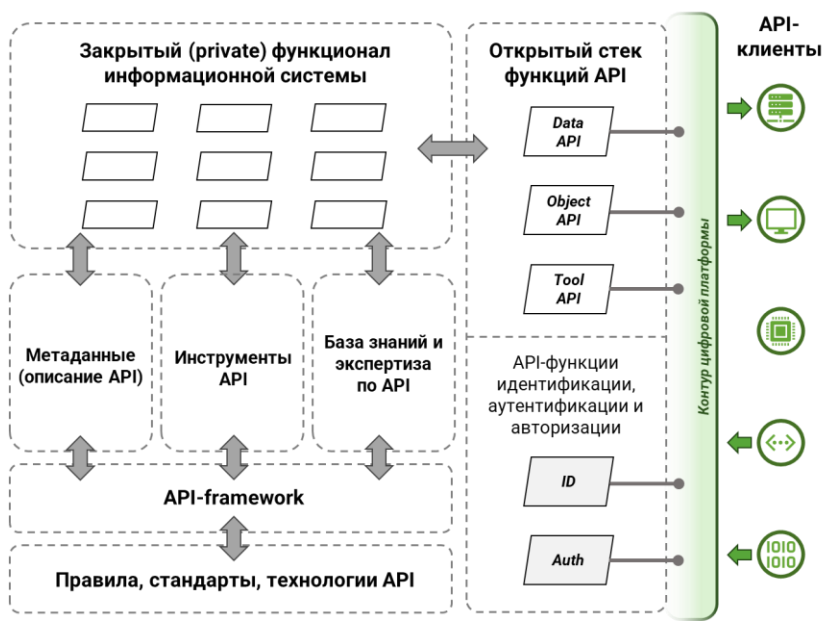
Закрытый (private) функционал информационной системы

Открытый стек функций API

API-клиенты

Data API

Object API

Tool API

Контур цифровой платформы

Метаданные (описание API)

Инструменты API

База знаний и экспертиза по API

API-функции идентификации, аутентификации и авторизации

ID

Auth

1010
1010

API-framework

Правила, стандарты, технологии API